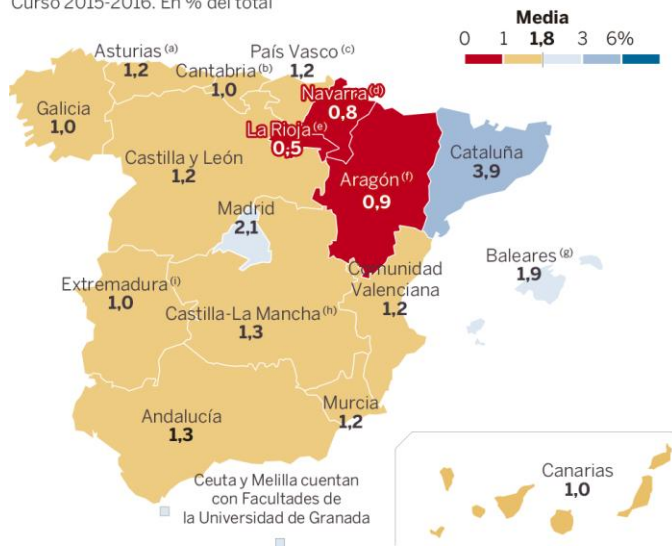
Curso 2015-2016. En % del total

Media

0 1 1,8 3 6%

Asturias (a) 1,2

Cantabria (b) 1,0

País Vasco (c) 1,2

Navarra (d) 0,8

Galicia 1,0

La Rioja (e) 0,5

Castilla y León 1,2

Aragón (f) 0,9

Cataluña 3,9

Madrid 2,1

Baleares (g) 1,9

Comunidad Valenciana 1,2

Extremadura (i) 1,0

Castilla-La Mancha (h) 1,3

Andalucía 1,3

Murcia 1,2

Canarias 1,0

Ceuta y Melilla cuentan con Facultades de la Universidad de Granada